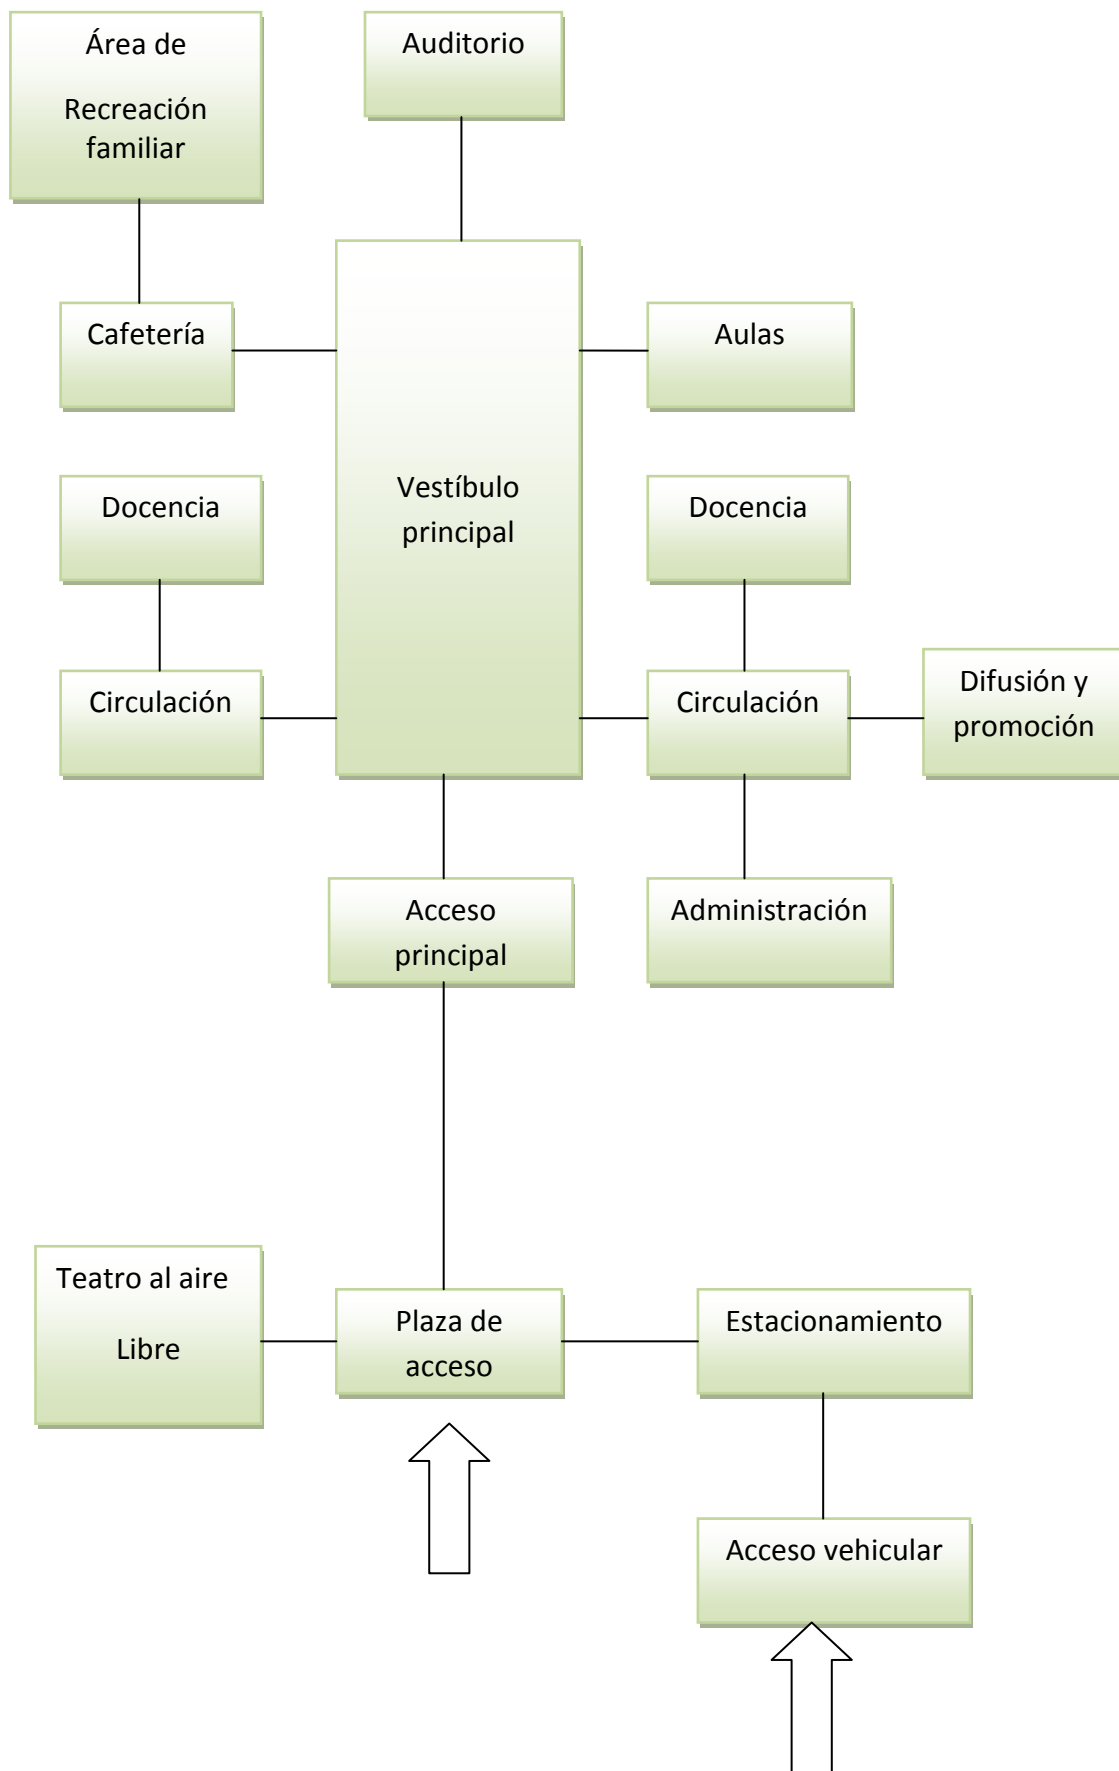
Área de

Recreación familiar

Auditorio

Cafetería

Aulas

Vestíbulo principal

Docencia

Docencia

Circulación

Circulación

Difusión y promoción

Acceso principal

Administración

Teatro al aire

Libre

Plaza de acceso

Estacionamiento

Acceso vehicular